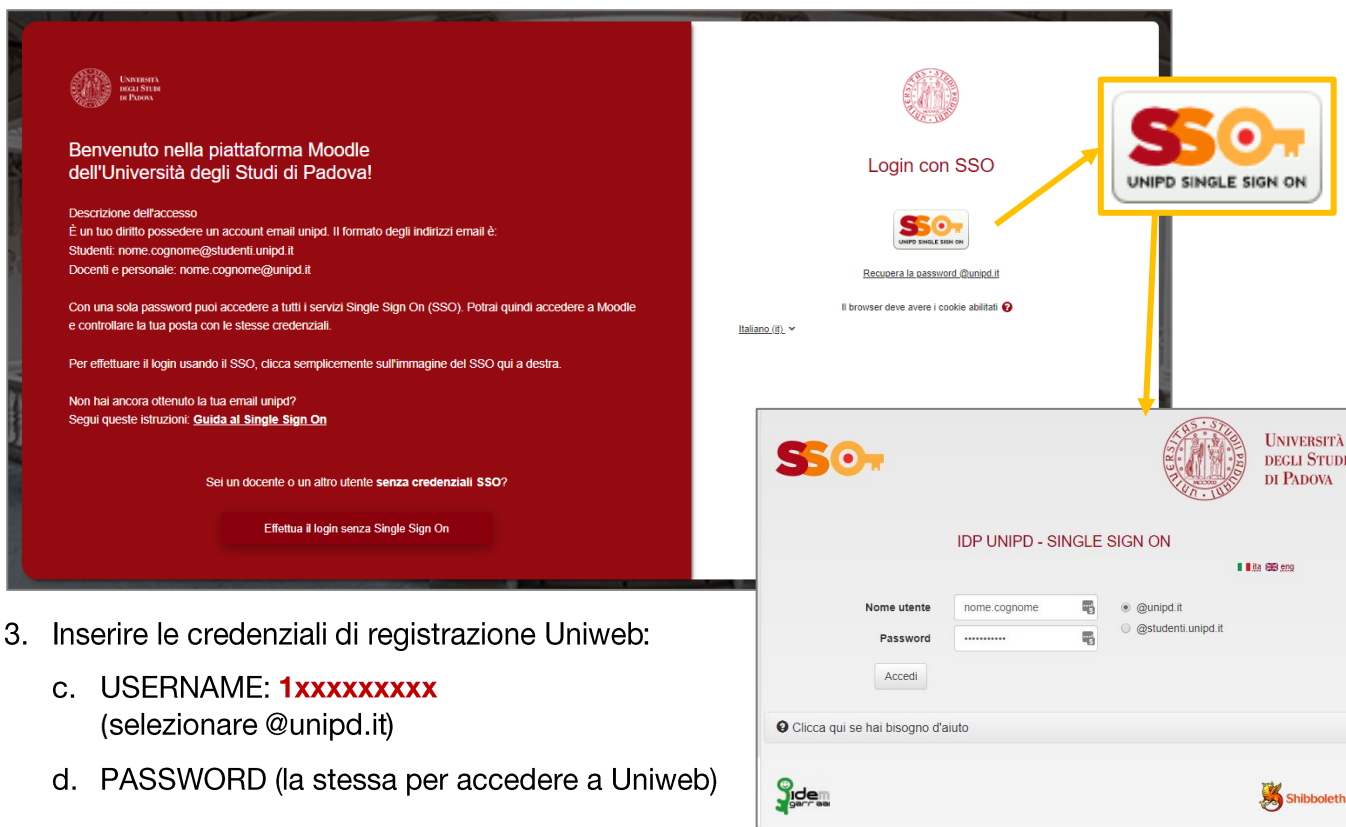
Università degli Studi di Padova

Benvenuto nella piattaforma Moodle dell'Università degli Studi di Padova!

Descrizione dell'accesso
È un tuo diritto possedere un account email unipd. Il formato degli indirizzi email è:
Studenti: nome.cognome@studenti.unipd.it
Docenti e personale: nome.cognome@unipd.it

Con una sola password puoi accedere a tutti i servizi Single Sign On (SSO). Potrai quindi accedere a Moodle e controllare la tua posta con le stesse credenziali.

Per effettuare il login usando il SSO, clicca semplicemente sull'immagine del SSO qui a destra.

Non hai ancora ottenuto la tua email unipd?
Segui queste istruzioni: Guida al Single Sign On

Sei un docente o un altro utente senza credenziali SSO?

Effettua il login senza Single Sign On

Login con SSO

SSO
UNIPD SINGLE SIGN ON

Recupera la password @unipd.it

Il browser deve avere i cookie abilitati

Italiano (it)

SSO
UNIPD SINGLE SIGN ON

SSO

Università degli Studi di Padova

IDP UNIPD - SINGLE SIGN ON

ita eng

Nome utente nome.cognome
Password ••••••••••••

@unipd.it
@studenti.unipd.it

Accedi

Clicca qui se hai bisogno d'aiuto

idem garr aai

Shibboleth

3. Inserire le credenziali di registrazione Uniweb:

c. USERNAME: 1xxxxxxxxx
(selezionare @unipd.it)

d. PASSWORD (la stessa per accedere a Uniweb)